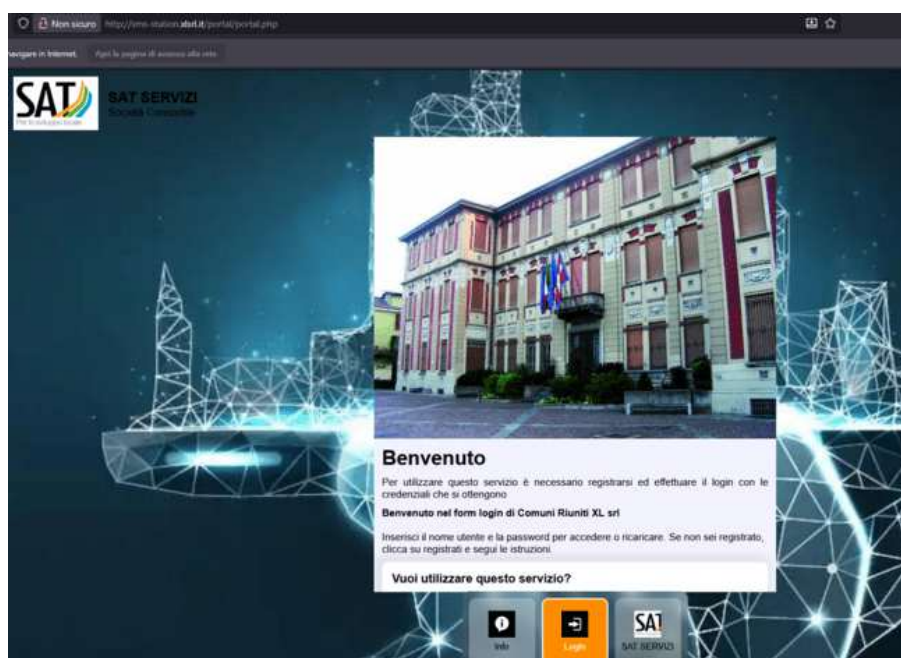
Non sicuro http://ims-station.abrl.it/portal/portal.php

navigare in Internet. Apri la pagina di accesso alla rete

SAT
Per lo sviluppo locale

SAT SERVIZI
Società Consortile

Benvenuto

Per utilizzare questo servizio è necessario registrarsi ed effettuare il login con le credenziali che si ottengono

Benvenuto nel form login di Comuni Riuniti XL srl

Inserisci il nome utente e la password per accedere o ricaricare. Se non sei registrato, clicca su registrati e segui le istruzioni.

Vuoi utilizzare questo servizio?

Info

Login

SAT
SAT SERVIZI